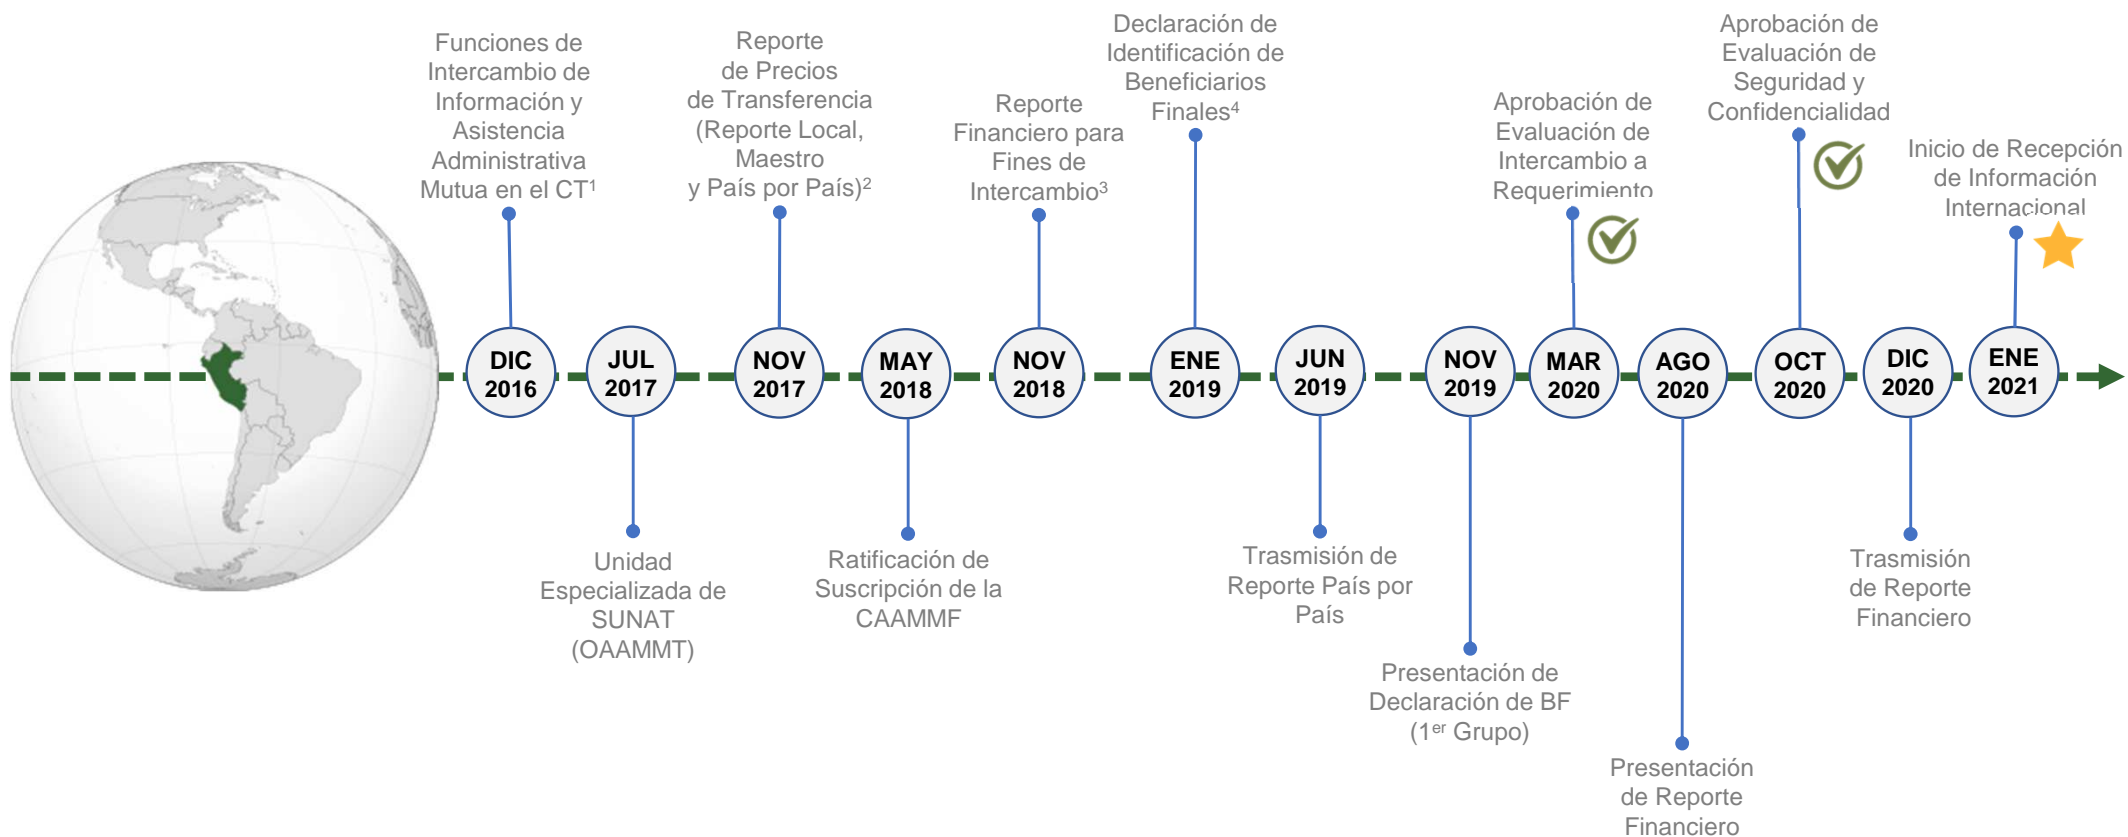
Funciones de Intercambio de Información y Asistencia Administrativa Mutua en el CT¹

Reporte de Precios de Transferencia (Reporte Local, Maestro y País por País)²

Reporte Financiero para Fines de Intercambio³

Declaración de Identificación de Beneficiarios Finales⁴

Aprobación de Evaluación de Intercambio a Requerimiento

Aprobación de Evaluación de Seguridad y Confidencialidad

Inicio de Recepción de Información Internacional

DIC 2016

JUL 2017

NOV 2017

MAY 2018

NOV 2018

ENE 2019

JUN 2019

NOV 2019

MAR 2020

AGO 2020

OCT 2020

DIC 2020

ENE 2021

Unidad Especializada de SUNAT (OAAMMT)

Ratificación de Suscripción de la CAAMMF

Trasmisión de Reporte País por País

Presentación de Declaración de BF (1$^{er}$ Grupo)

Presentación de Reporte Financiero

Trasmisión de Reporte Financiero